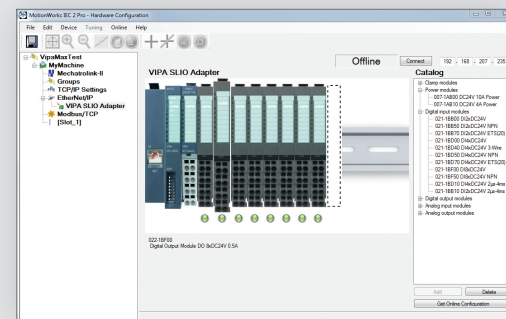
MotionWorks IEC 2 Pro - Hardware Configuration

File Edit Device Tuning Online Help

VipaMaxTest
MyMachine
Mechatrolink-II
Groups
TCP/IP Settings
EtherNet/IP
VIPA SLIO Adapter
Modbus/TCP
[Slot_1]

Offline

Connect 192 . 168 . 207 . 235

VIPA SLIO Adapter

Catalog

Clamp modules
Power modules
007-1AB00 DC24V 10A Power
007-1AB10 DC24V 4A Power
Digital input modules
021-1BB00 DI2xDC24V
021-1BB50 DI2xDC24V NPN
021-1BB70 DI2xDC24V ETS(20)
021-1BD00 DI4xDC24V
021-1BD40 DI4xDC24V 3-Wire
021-1BD50 DI4xDC24V NPN
021-1BD70 DI4xDC24V ETS(20)
021-1BF00 DI8xDC24V
021-1BF50 DI8xDC24V NPN
021-1BD10 DI4xDC24V 2µs-4ms
021-1BB10 DI2xDC24V 2µs-4ms
Digital output modules
Analog input modules
Analog output modules

022-1BF00
Digital Output Module DO 8xDC24V 0.5A

Add
Delete
Get Online Configuration